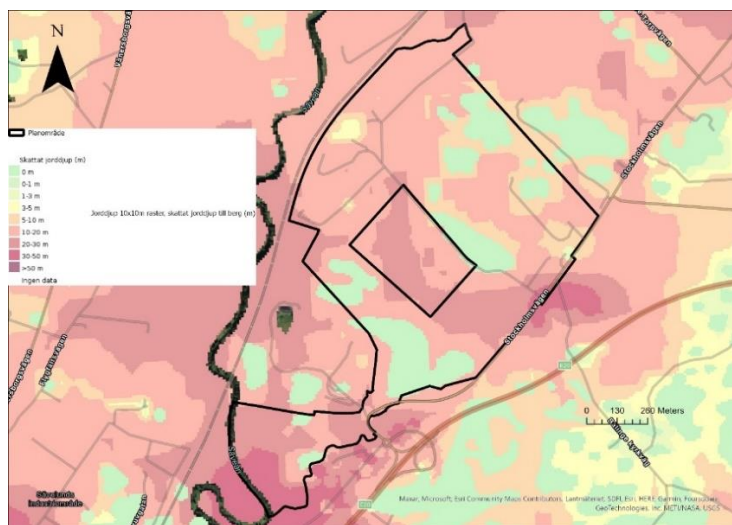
N

Planområde

Skattat jorddjup (m)
0 m
0-1 m
1-3 m
3-5 m
5-10 m
10-20 m
20-30 m
30-50 m
>50 m
Ingen data

Jorddjup 10x10m raster, skattat jorddjup till berg (m)

Stockholmsvägen

Stockholmsvägen

0 130 260 Meters

Maxar, Microsoft, Esri Community Maps Contributors, Lantmäteriet, SDFI, Esri, HERE, Garmin, Foursquare, GeoTechnologies, Inc, METI/NASA, USGS